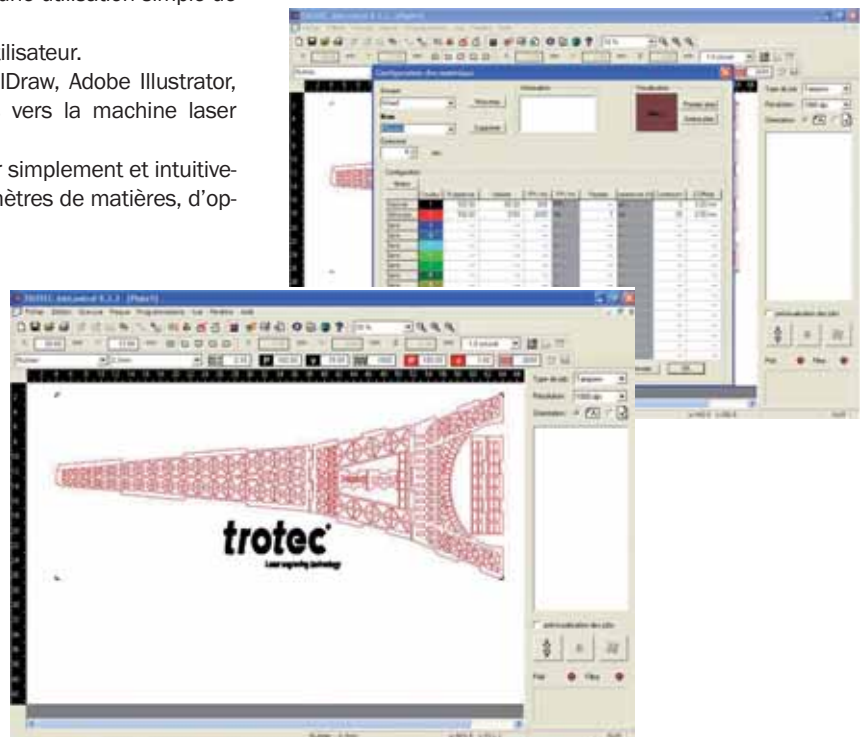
une utilisation simple de

ilisateur.
lDraw, Adobe Illustrator, vers la machine laser

r simplement et intuitive-
ètres de matières, d'op-

Configuration des matériaux

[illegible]

Paramètre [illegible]

Visualisation

Type de job: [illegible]

Résolution: 1000 dpi

Dimension:

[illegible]

Fichier Edition Queue Plaque Programmation Vue Fenêtre Aide

Type de job: Tampon

Résolution: 1000 dpi

Orientation:

trotec
Laser engraving technology

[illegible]

Pilot

Filtre